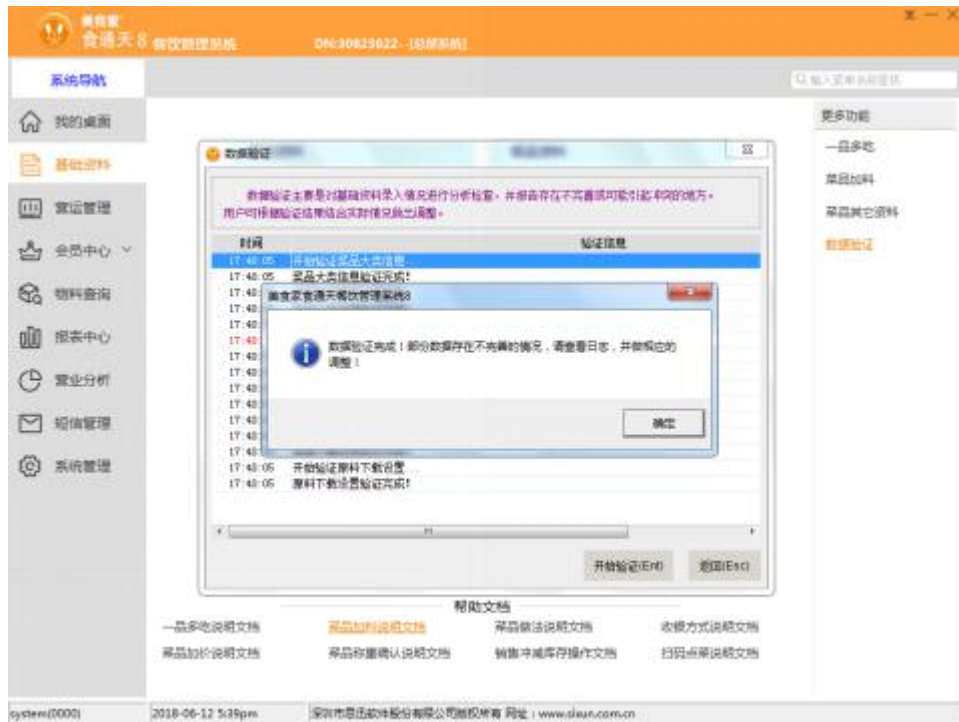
美食家
食通天 8 餐饮管理系统

DN:30825022 - [总部系统]

系统导航

Q 输入菜单名称查找

我的桌面

基础资料

营运管理

会员中心

物料查询

报表中心

营业分析

短信管理

系统管理

数据验证

数据验证主要是对基础资料录入情况进行分析检查，并报告存在不完善或可能引起本问的地方。
用户可根据验证结果结合实际情况自己调整。

| 时间 | 验证信息 |
|---|---|
| 17:40:05 | 开始验证菜品大类信息 |
| 17:40:05 | 菜品大类信息验证完成！ |
| 17:40 | |
| 17:40 | |
| 17:40 | |
| 17:40 | |
| 17:40 | |
| 17:40 | |
| 17:40 | |
| 17:40 | |
| 17:40 | |
| 17:40 | |
| 17:40 | |
| 17:40 | |
| 17:40:05 | 开始验证原料下数设置 |
| 17:40:05 | 原料下数设置验证完成！ |

美食家食通天餐饮管理系统8

数据验证完成！部分数据存在不完善的情况，请查看日志，并做相应的调整！

确定

开始验证(Ent)

返回(Esc)

更多功能

一品多吃

菜品加料

菜品其它资料

数据验证

帮助文档

一品多吃说明文档

菜品加料说明文档

菜品做法说明文档

收银方式说明文档

菜品加价说明文档

菜品称重确认说明文档

销售冲减库存操作文档

扫码点菜说明文档

system(0000)

2018-06-12 5:39pm

深圳市思迅软件股份有限公司版权所有 网址：www.sixun.com.cn